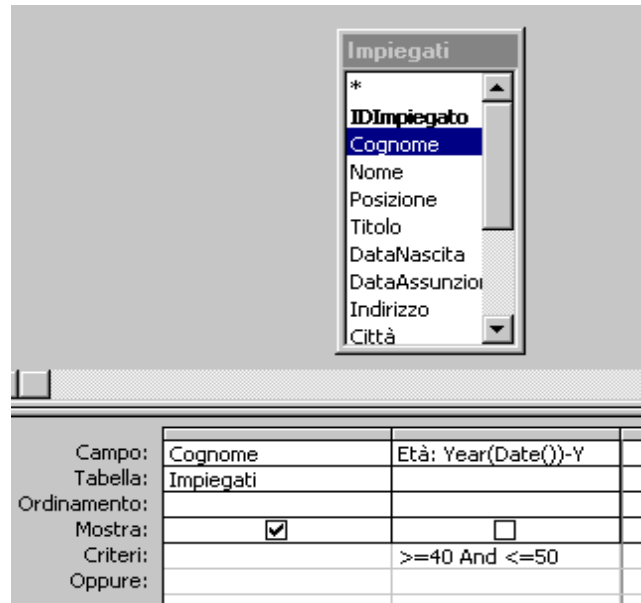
Impiegati

*
IDImpiegato
Cognome
Nome
Posizione
Titolo
DataNascita
DataAssunzioı
Indirizzo
Città

| Campo: | Cognome | Età: Year(Date())-Y |
|---|---|---|
| Tabella: | Impiegati | |
| Ordinamento: | | |
| Mostra: | ☑ | ☐ |
| Criteri: | | >=40 And <=50 |
| Oppure: | | |